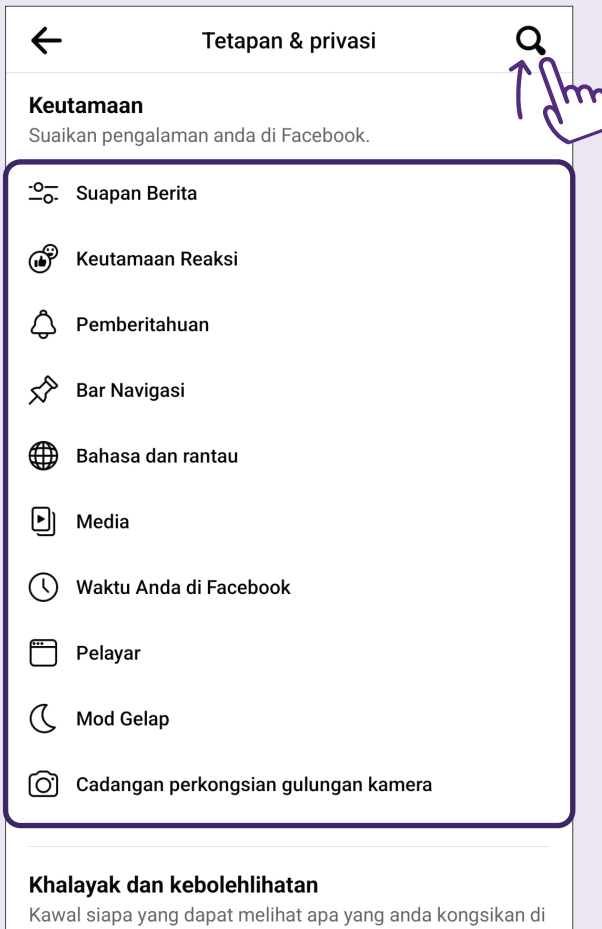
Tetapan & privasi

Keutamaan
Suaikan pengalaman anda di Facebook.

Suapan Berita
Keutamaan Reaksi
Pemberitahuan
Bar Navigasi
Bahasa dan rantau
Media
Waktu Anda di Facebook
Pelayar
Mod Gelap
Cadangan perkongsian gulungan kamera

Khalayak dan kebolehlihatan
Kawal siapa yang dapat melihat apa yang anda kongsikan di